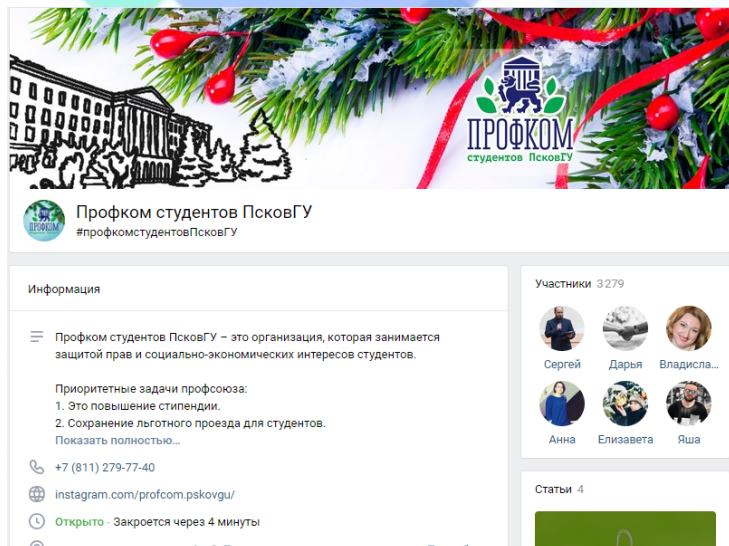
ПРОФКОМ
студентов ПсковГУ

Профком студентов ПсковГУ
#профкомстудентовПсковГУ

Информация

Профком студентов ПсковГУ – это организация, которая занимается защитой прав и социально-экономических интересов студентов.

Приоритетные задачи профсоюза:
1. Это повышение стипендии.
2. Сохранение льготного проезда для студентов.
Показать полностью…

+7 (811) 279-77-40

instagram.com/profcom.pskovgu/

Открыто · Закроется через 4 минуты

Участники 3 279

Сергей
Дарья
Владисла...
Анна
Елизавета
Яша

Статьи 4